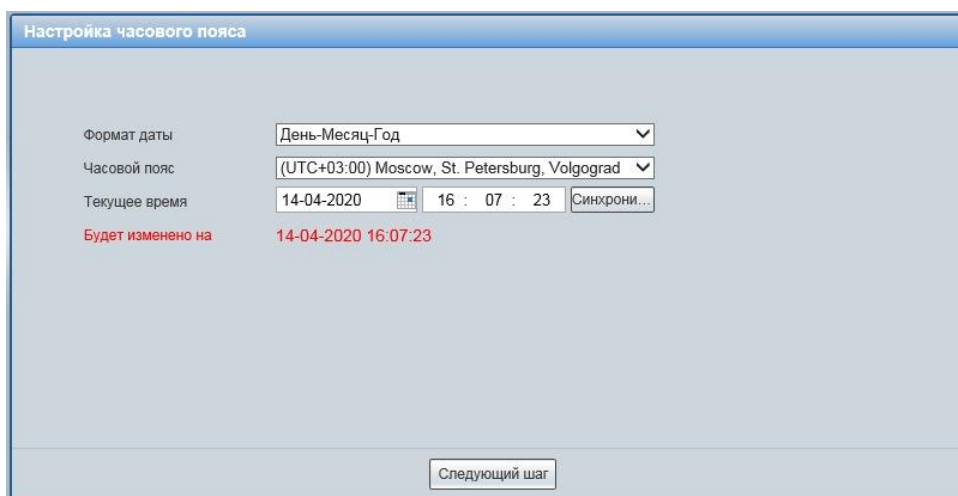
Настройка часового пояса

Формат даты
День-Месяц-Год

Часовой пояс
(UTC+03:00) Moscow, St. Petersburg, Volgograd

Текущее время
14-04-2020
16 : 07 : 23
Синхрони...

Будет изменено на
14-04-2020 16:07:23

Следующий шаг